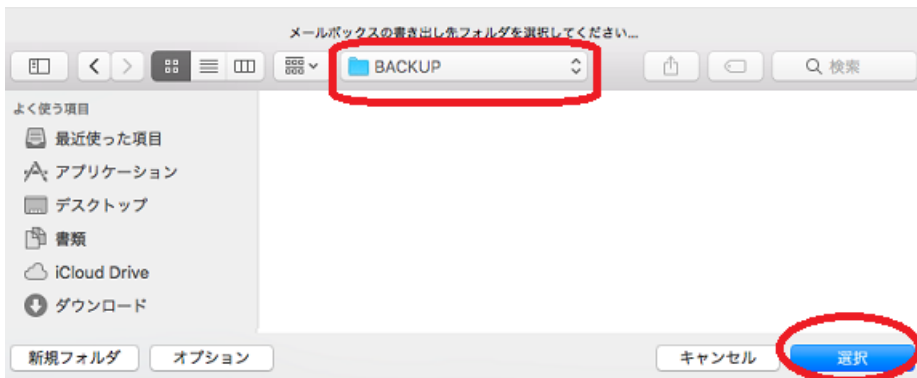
メールボックスの書き出し先フォルダを選択してください...

BACKUP

検索

よく使う項目

最近使った項目

アプリケーション

デスクトップ

書類

iCloud Drive

ダウンロード

新規フォルダ

オプション

キャンセル

選択